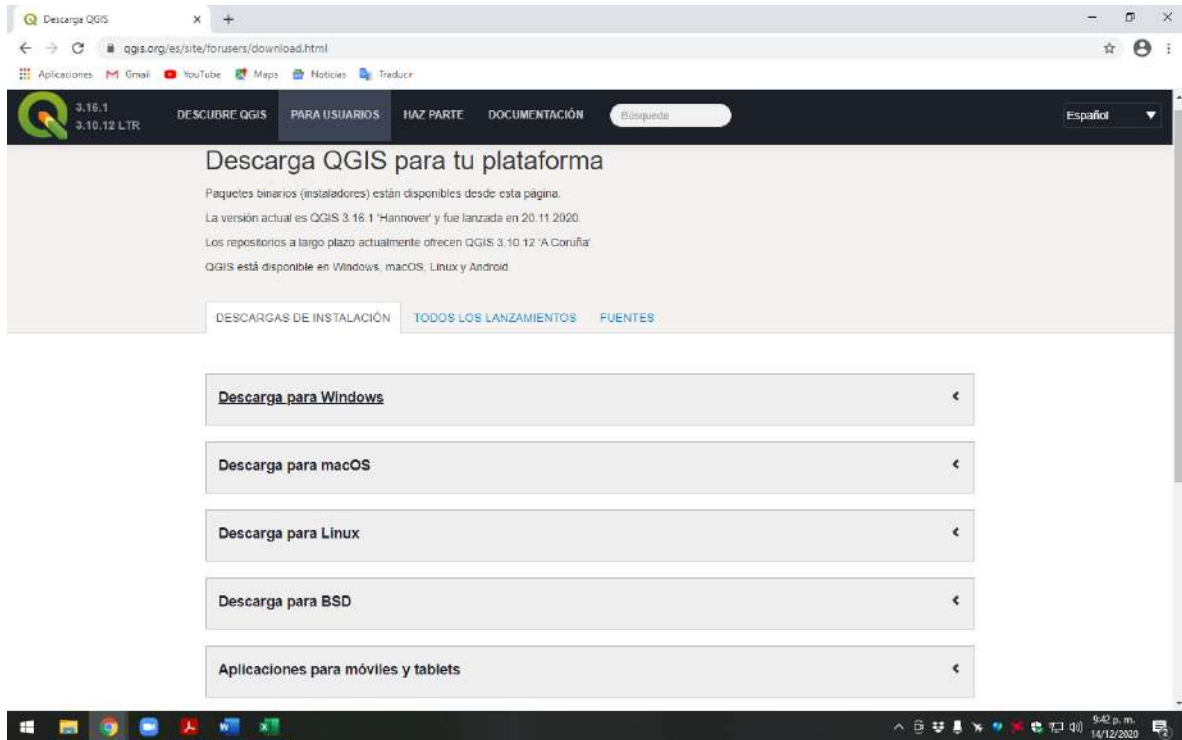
Descarga QGIS ×

qgis.org/es/site/forusers/download.html

Aplicaciones Gmail YouTube Maps Noticias Traducir

3.16.1
3.10.12 LTR

DESCUBRE QGIS PARA USUARIOS HAZ PARTE DOCUMENTACIÓN Búsqueda

Español

Descarga QGIS para tu plataforma

Paquetes binarios (instaladores) están disponibles desde esta página.

La versión actual es QGIS 3.16.1 'Hannover' y fue lanzada en 20.11.2020.

Los repositorios a largo plazo actualmente ofrecen QGIS 3.10.12 'A Coruña'

QGIS está disponible en Windows, macOS, Linux y Android

DESCARGAS DE INSTALACIÓN TODOS LOS LANZAMIENTOS FUENTES

Descarga para Windows

Descarga para macOS

Descarga para Linux

Descarga para BSD

Aplicaciones para móviles y tablets

9:42 p. m.
14/12/2020